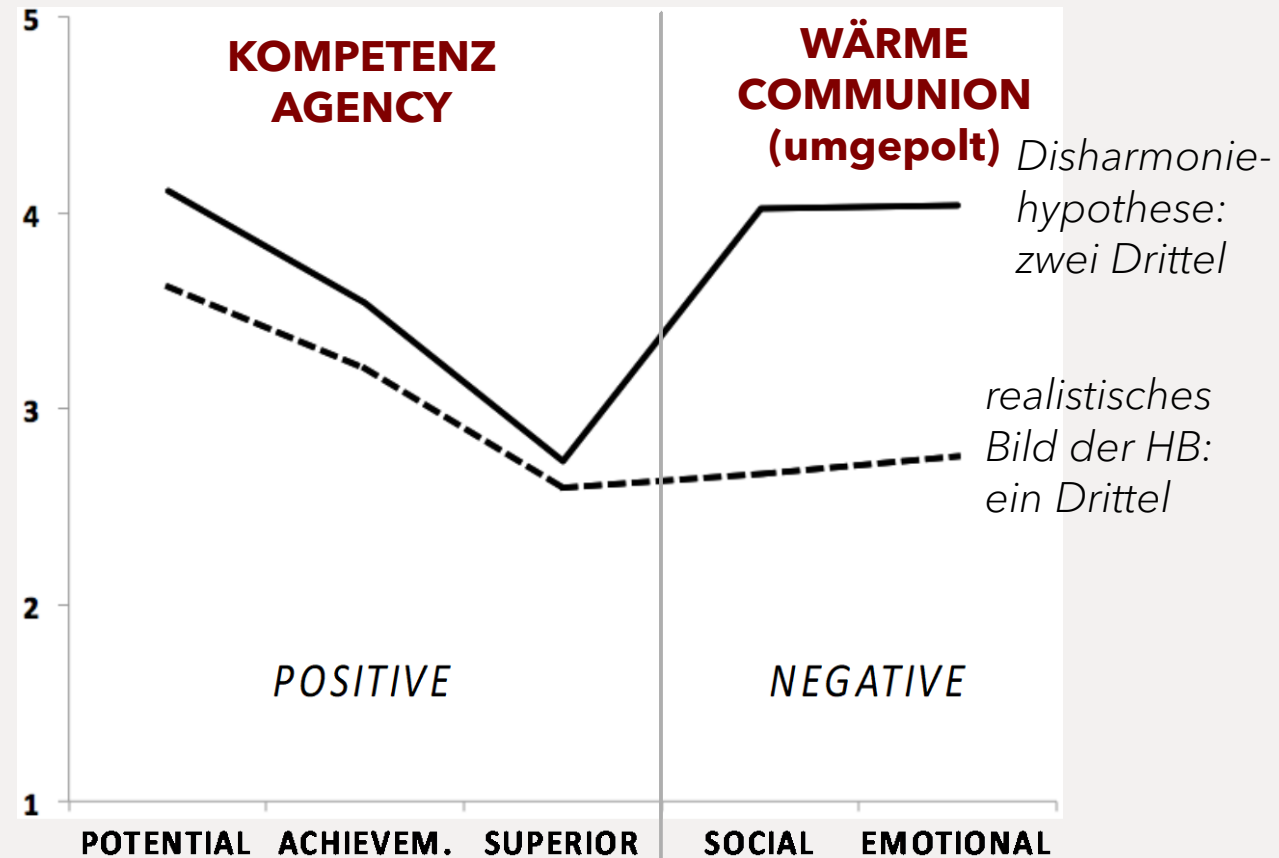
5

KOMPETENZ
AGENCY

WÄRME
COMMUNION
(umgepolt)

Disharmoniehypothese: zwei Drittel

4

3

realistisches Bild der HB: ein Drittel

2

POSITIVE

NEGATIVE

1

POTENTIAL ACHIEVEM. SUPERIOR SOCIAL EMOTIONAL